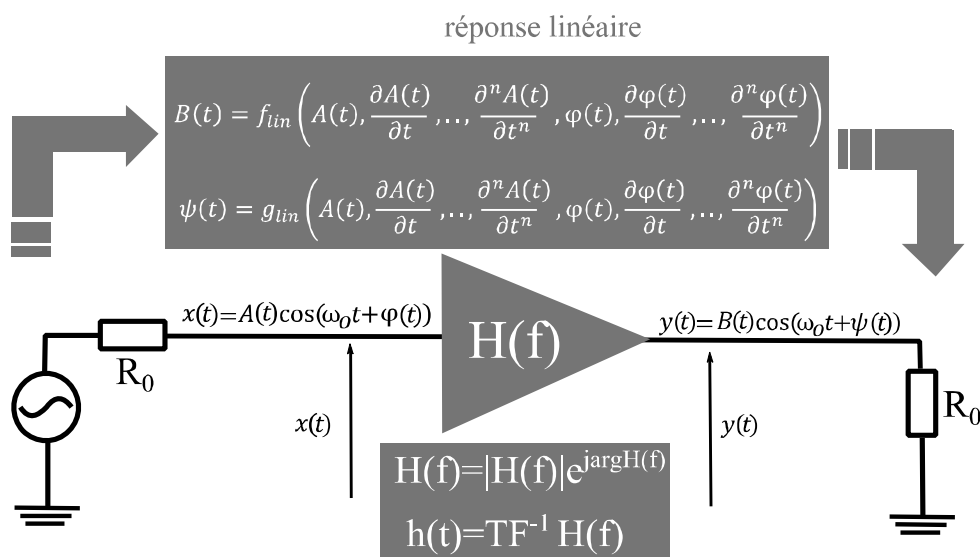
réponse linéaire

$B(t) = f_{lin}\left(A(t), \frac{\partial A(t)}{\partial t}, \ldots, \frac{\partial^n A(t)}{\partial t^n}, \varphi(t), \frac{\partial \varphi(t)}{\partial t}, \ldots, \frac{\partial^n \varphi(t)}{\partial t^n}\right)$

$\psi(t) = g_{lin}\left(A(t), \frac{\partial A(t)}{\partial t}, \ldots, \frac{\partial^n A(t)}{\partial t^n}, \varphi(t), \frac{\partial \varphi(t)}{\partial t}, \ldots, \frac{\partial^n \varphi(t)}{\partial t^n}\right)$

$R_0$

$x(t)=A(t)\cos(\omega_0 t+\varphi(t))$

H(f)

$y(t)=B(t)\cos(\omega_0 t+\psi(t))$

$R_0$

$x(t)$

$y(t)$

$H(f)=|H(f)|e^{j\arg H(f)}$

$h(t)=TF^{-1}\, H(f)$